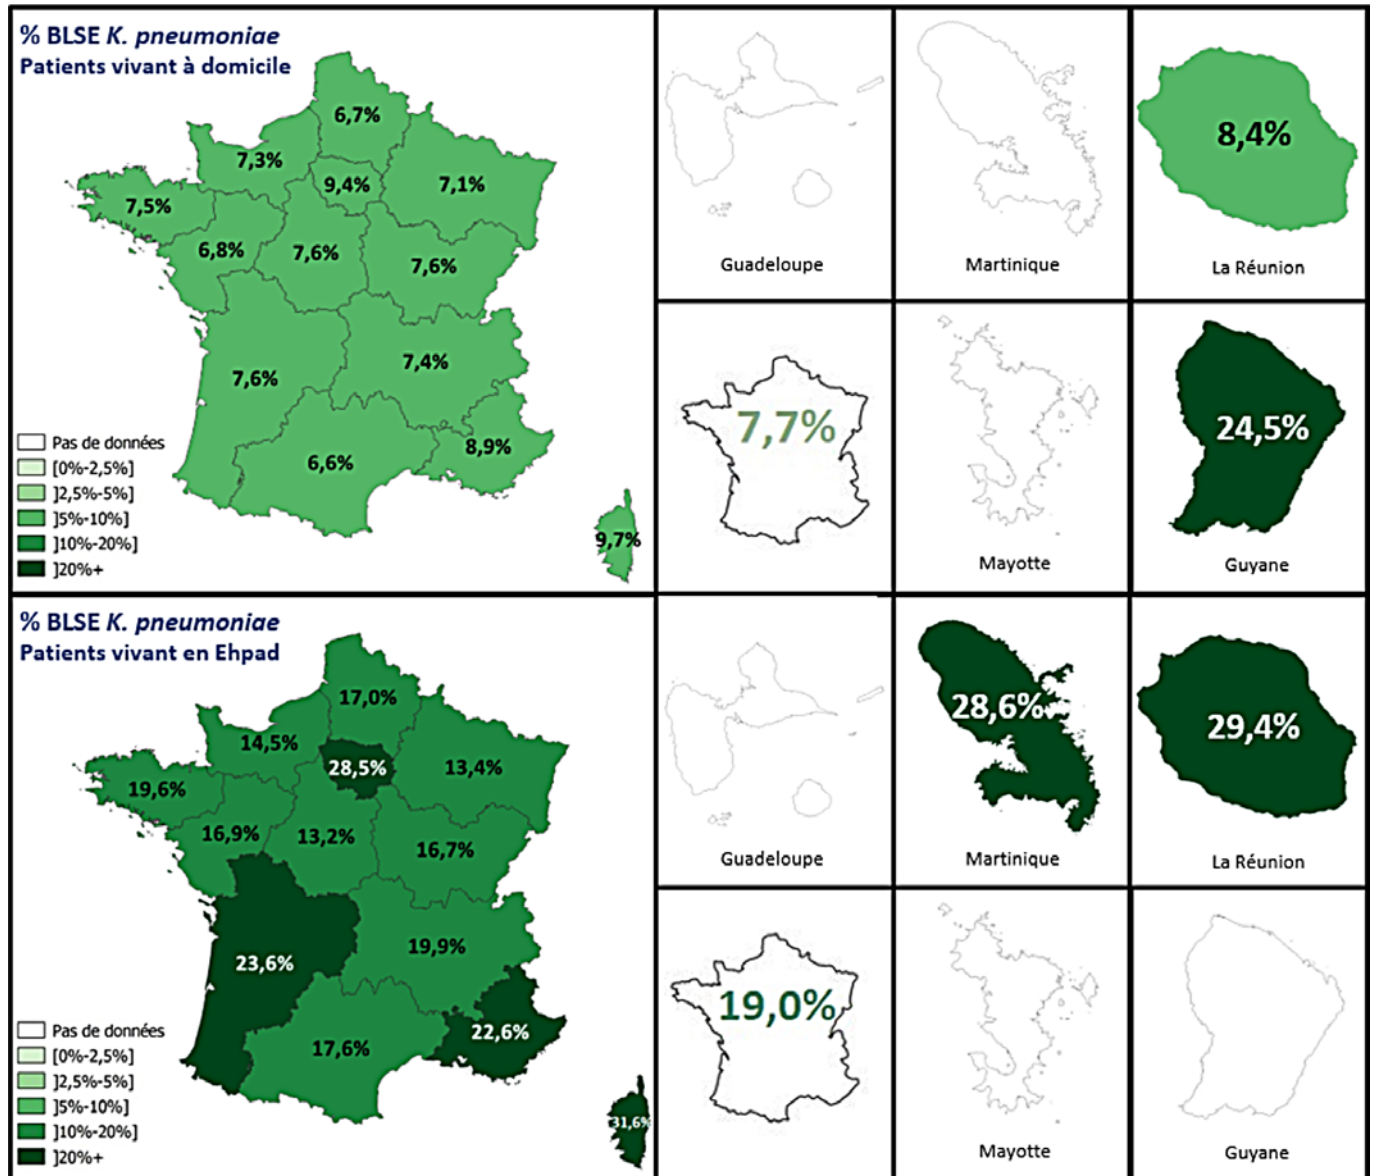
% BLSE *K. pneumoniae*
Patients vivant à domicile

6,7%
7,3%
9,4%
7,1%
7,5%
6,8%
7,6%
7,6%
7,6%
7,4%
8,9%
6,6%
9,7%

Pas de données
[0%-2,5%]
]2,5%-5%]
]5%-10%]
]10%-20%]
]20%+

Guadeloupe
Martinique
8,4%
La Réunion
7,7%
Mayotte
24,5%
Guyane

% BLSE *K. pneumoniae*
Patients vivant en Ehpad

17,0%
14,5%
28,5%
13,4%
19,6%
16,9%
13,2%
16,7%
23,6%
19,9%
22,6%
17,6%
31,6%

Pas de données
[0%-2,5%]
]2,5%-5%]
]5%-10%]
]10%-20%]
]20%+

Guadeloupe
28,6%
Martinique
29,4%
La Réunion
19,0%
Mayotte
Guyane